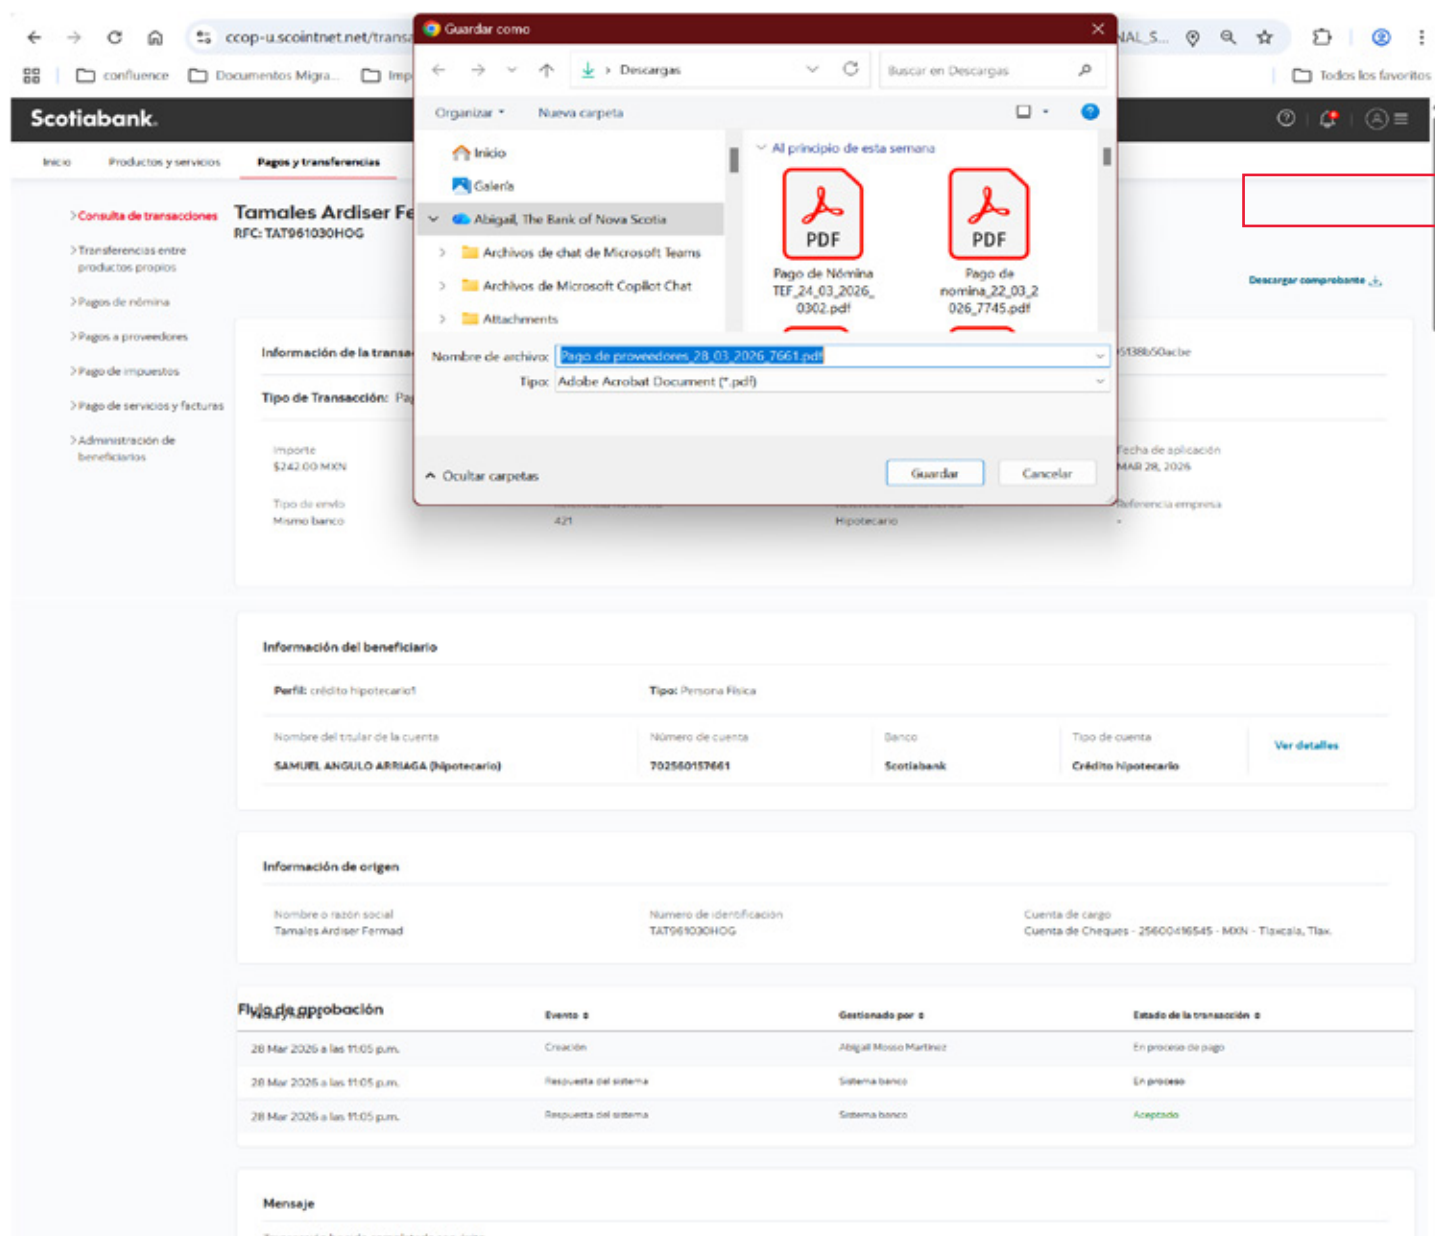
ccop-u.scointnet.net/trans
NAL_S...

confluence Documentos Migra... Imp
Todos los favoritos

Scotiabank.

Inicio Productos y servicios Pagos y transferencias

Consulta de transacciones
Transferencias entre productos propios
Pagos de nómina
Pagos a proveedores
Pago de impuestos
Pago de servicios y facturas
Administración de beneficiarios

Tamales Ardiser Fe
RFC: TAT961030HOG

Descargar comprobante

Información de la transa
5138b50acbe
Tipo de Transacción: Pa

Importe
$242.00 MXN
Fecha de aplicación
MAR 28, 2026
Tipo de envío
Mismo banco
421
Hipotecario
Referencia empresa
-

Guardar como
Descargas
Buscar en Descargas
Organizar Nueva carpeta
Inicio
Galería
Abigail, The Bank of Nova Scotia
Archivos de chat de Microsoft Teams
Archivos de Microsoft Copilot Chat
Attachments
Al principio de esta semana
PDF
Pago de Nómina TEF_24_03_2026_0302.pdf
PDF
Pago de nomina_22_03_2026_7745.pdf
Nombre de archivo: Pago de proveedores_28_03_2026_7661.pdf
Tipo: Adobe Acrobat Document (*.pdf)
Ocultar carpetas
Guardar
Cancelar

Información del beneficiario
Perfil: crédito hipotecario1
Tipo: Persona Física
Nombre del titular de la cuenta
SAMUEL ANGULO ARRIAGA (hipotecario)
Número de cuenta
702560157661
Banco
Scotiabank
Tipo de cuenta
Crédito hipotecario
Ver detalles

Información de origen
Nombre o razón social
Tamales Ardiser Fermad
Número de identificación
TAT961030HOG
Cuenta de cargo
Cuenta de Cheques - 25600416545 - MXN - Tlaxcala, Tlax.

Flujo de aprobación

| Fecha | Evento | Gestionado por | Estado de la transacción |
|---|---|---|---|
| 28 Mar 2026 a las 11:05 p.m. | Creación | Abigail Mosso Martinez | En proceso de pago |
| 28 Mar 2026 a las 11:05 p.m. | Respuesta del sistema | Sistema banco | En proceso |
| 28 Mar 2026 a las 11:05 p.m. | Respuesta del sistema | Sistema banco | Aceptado |

Mensaje